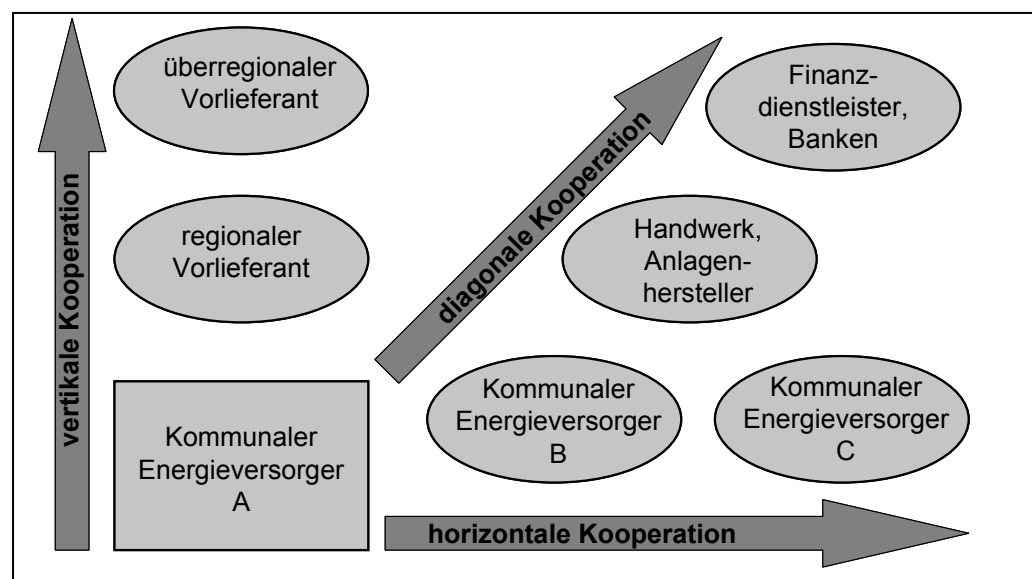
vertikale Kooperation

überregionaler Vorlieferant

regionaler Vorlieferant

diagonale Kooperation

Finanzdienstleister, Banken

Handwerk, Anlagenhersteller

Kommunaler Energieversorger A

Kommunaler Energieversorger B

Kommunaler Energieversorger C

horizontale Kooperation